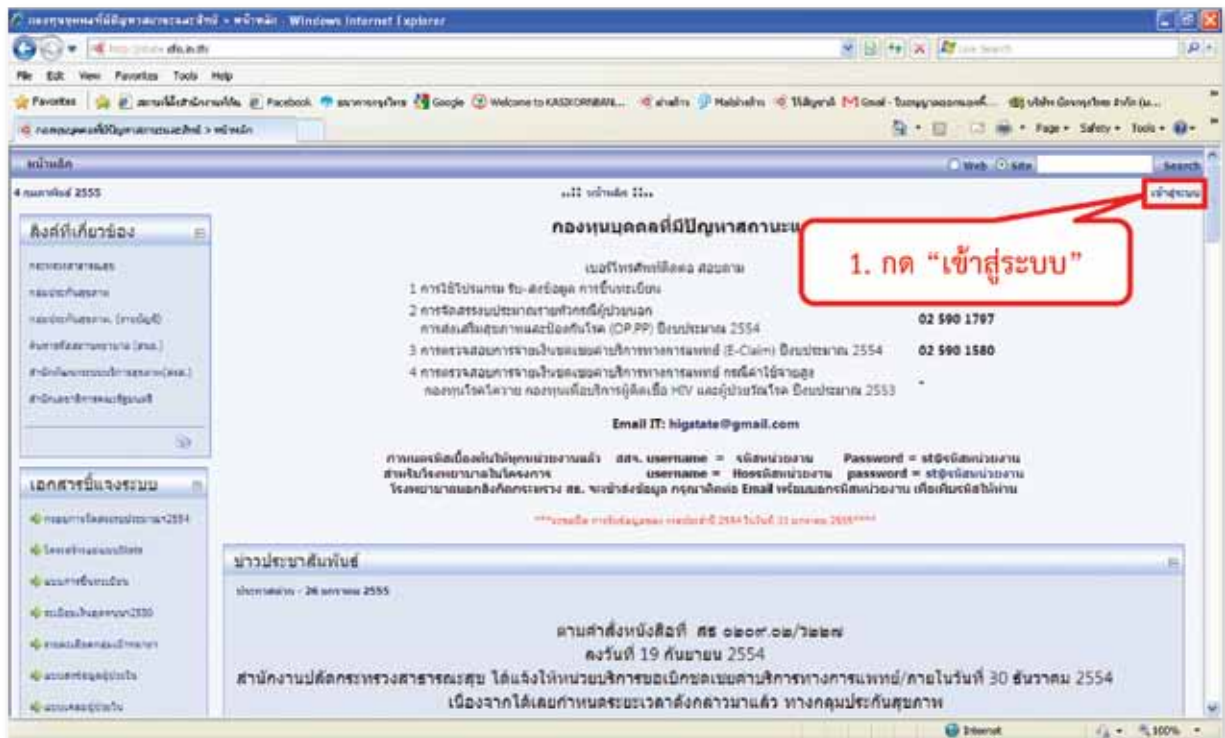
กองทุนบุคคลที่มีปัญหาสถานะและสิทธิ - หน้าหลัก - Windows Internet Explorer

File Edit View Favorites Tools Help

Favorites | Facebook | Google | Welcome to KASIKORNBANK... | Gmail

กองทุนบุคคลที่มีปัญหาสถานะและสิทธิ > หน้าหลัก

Page ▾ Safety ▾ Tools ▾

หน้าหลัก

Web Site Search

4 กุมภาพันธ์ 2555

..:: หน้าหลัก ::..

เข้าสู่ระบบ

1. กด "เข้าสู่ระบบ"

ลิงค์ที่เกี่ยวข้อง

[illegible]

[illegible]

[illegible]

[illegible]

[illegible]

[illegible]

กองทุนบุคคลที่มีปัญหาสถานะแ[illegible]

เบอร์โทรศัพท์ติดต่อ สอบถาม

1 การใช้โปรแกรม รับ-ส่งข้อมูล การขึ้นทะเบียน

2 การจัดสรรงบประมาณรายหัวกรณีผู้ป่วยนอก การส่งเสริมสุขภาพและป้องกันโรค (OP,PP) ปีงบประมาณ 2554 02 590 1797

3 การตรวจสอบการจ่ายเงินชดเชยค่าบริการทางการแพทย์ (E-Claim) ปีงบประมาณ 2554 02 590 1580

4 การตรวจสอบการจ่ายเงินชดเชยค่าบริการทางการแพทย์ กรณีค่าใช้จ่ายสูง กองทุนไตวายเรื้อรัง กองทุนเพื่อบริการผู้ติดเชื้อ HIV และผู้ป่วยวัณโรค ปีงบประมาณ 2553 -

Email IT: higstate@gmail.com

ภาพเผยรหัสเบื้องต้นให้ทุกหน่วยงานแล้ว สสจ. username = รหัสหน่วยงาน Password = st@รหัสหน่วยงาน
สำหรับโรงพยาบาลในโครงการ username = Hosรหัสหน่วยงาน password = st@รหัสหน่วยงาน
โรงพยาบาลนอกสังกัดกระทรวง สธ. จะเข้าส่งข้อมูล กรุณาติดต่อ Email พร้อมบอกรหัสหน่วยงาน เพื่อเพิ่มรหัสให้ท่าน

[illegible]

เอกสารชี้แจงระบบ

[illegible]

ข่าวประชาสัมพันธ์

ประกาศล่าสุด - 26 มกราคม 2555

ตามคำสั่งหนังสือที่ สธ ๐๒๐๙.๐๒/๗๒๒๗
ลงวันที่ 19 กันยายน 2554
สำนักงานปลัดกระทรวงสาธารณสุข ได้แจ้งให้หน่วยบริการขอเบิกชดเชยค่าบริการทางการแพทย์/ภายในวันที่ 30 ธันวาคม 2554
เนื่องจากได้เลยกำหนดระยะเวลาดังกล่าวมาแล้ว ทางกลุ่มประกันสุขภาพ

Internet 100%